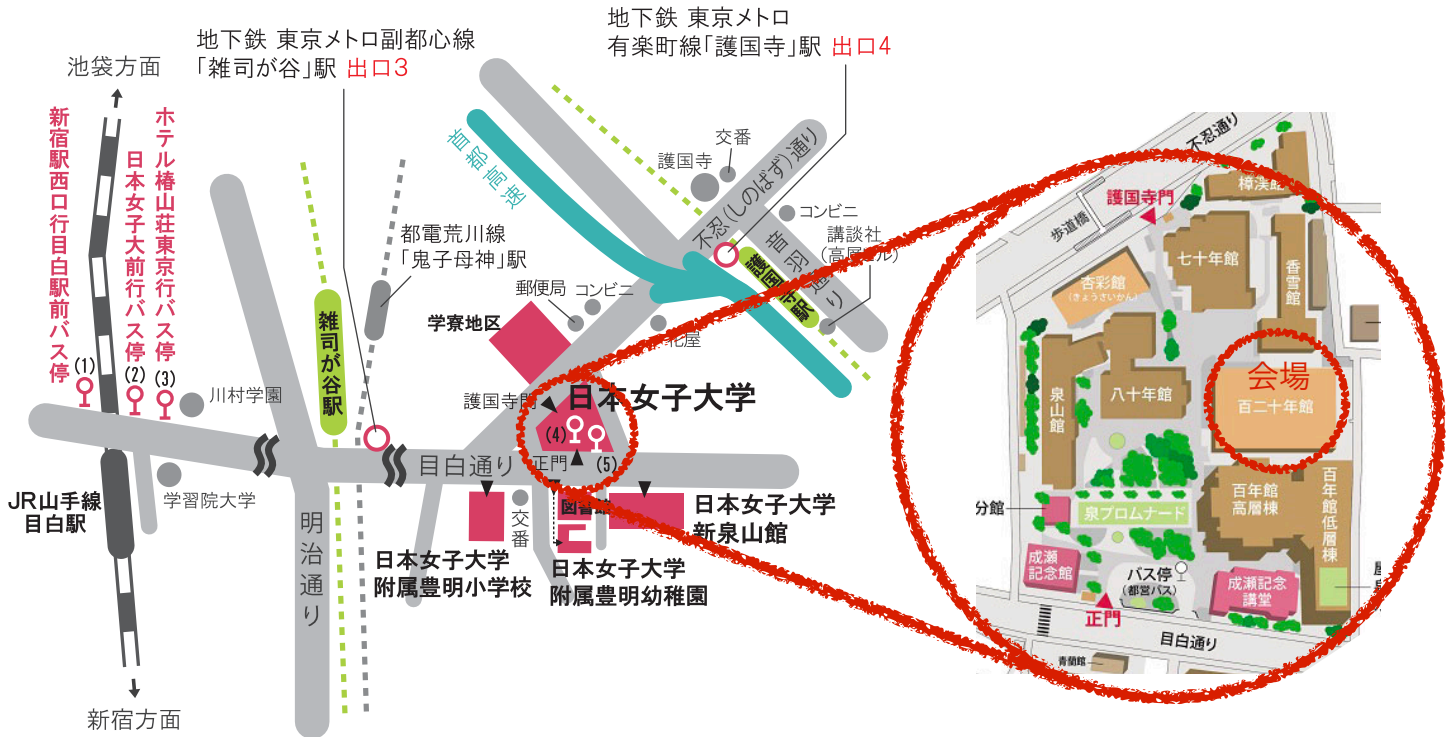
池袋方面

新宿駅西口行目白駅前バス停
(1)

日本女子大前行バス停
(2)

ホテル椿山荘東京行バス停
(3)

川村学園

JR山手線
目白駅

学習院大学

新宿方面

地下鉄 東京メトロ副都心線
「雑司が谷」駅 出口3

雑司が谷駅

明治通り

都電荒川線
「鬼子母神」駅

首都高速

地下鉄 東京メトロ
有楽町線「護国寺」駅 出口4

交番

護国寺

不忍(しのばず)通り

コンビニ

講談社
(高層ビル)

音羽通り

護国寺駅

郵便局

コンビニ

花屋

学寮地区

護国寺門

日本女子大学

(4)

(5)

正門

目白通り

交番

図書館

日本女子大学
附属豊明小学校

日本女子大学
附属豊明幼稚園

日本女子大学
新泉山館

不忍通り

護国寺門

歩道橋

樟渓館

七十年館

香雪館

杏彩館
(きょうさいかん)

泉山館

八十年館

会場
百二十年館

分館

泉プロムナード

百年館
高層棟

百年館低層棟

成瀬記念館

バス停
(都営バス)

成瀬記念講堂

正門

目白通り

青蘭館